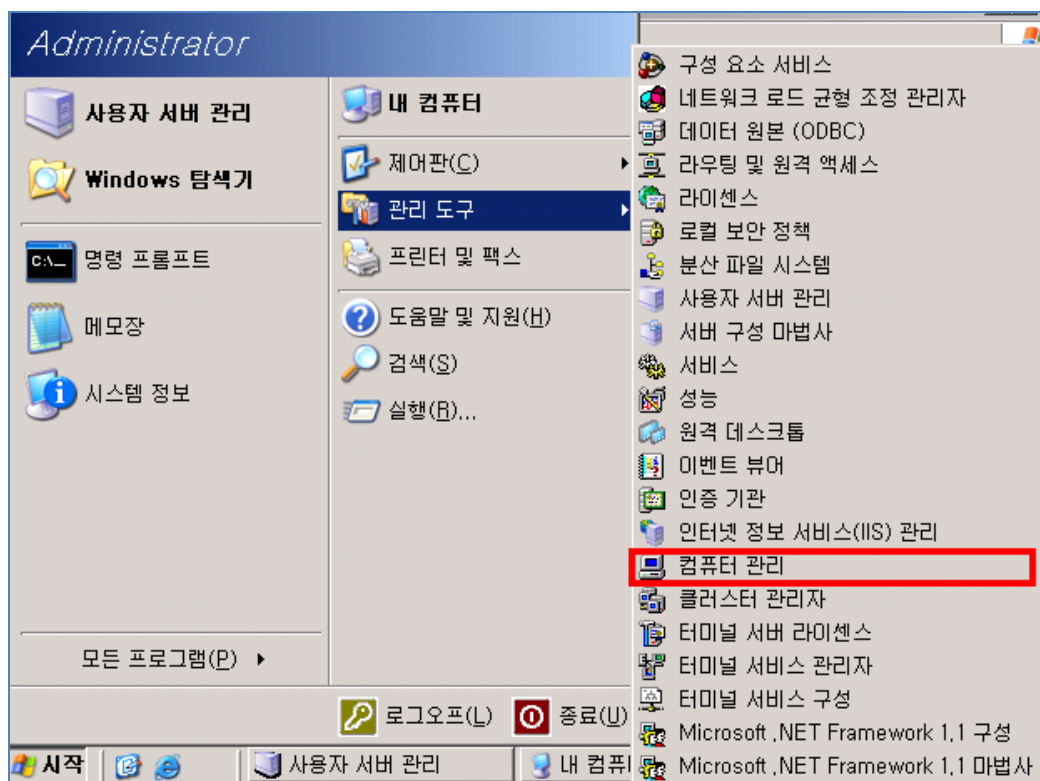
Administrator

사용자 서버 관리

Windows 탐색기

명령 프롬프트

메모장

시스템 정보

모든 프로그램(P)

내 컴퓨터

제어판(C)

관리 도구

프린터 및 팩스

도움말 및 지원(H)

검색(S)

실행(R)...

구성 요소 서비스
네트워크 로드 균형 조정 관리자
데이터 원본 (ODBC)
라우팅 및 원격 액세스
라이센스
로컬 보안 정책
분산 파일 시스템
사용자 서버 관리
서버 구성 마법사
서비스
성능
원격 데스크톱
이벤트 뷰어
인증 기관
인터넷 정보 서비스(IIS) 관리
컴퓨터 관리
클러스터 관리자
터미널 서버 라이센스
터미널 서비스 관리자
터미널 서비스 구성
Microsoft .NET Framework 1.1 구성
Microsoft .NET Framework 1.1 마법사

로그오프(L)

종료(U)

시작

사용자 서버 관리

내 컴퓨터